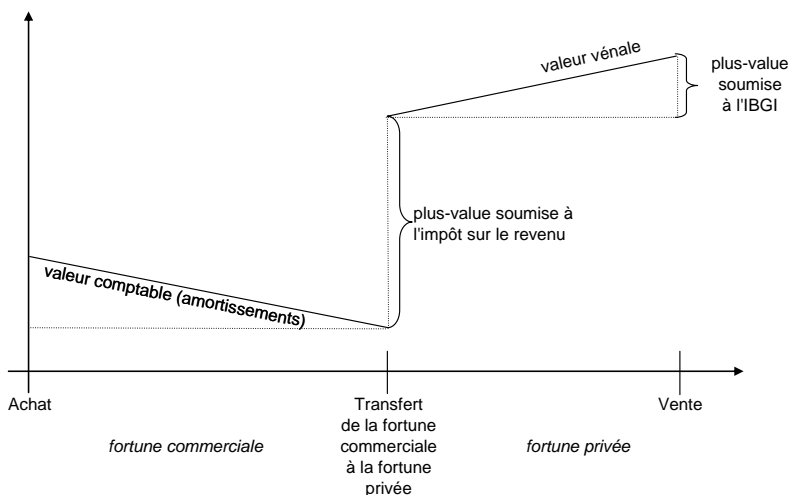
valeur vénale

plus-value soumise à l'IBGI

plus-value soumise à l'impôt sur le revenu

valeur comptable (amortissements)

Achat

Transfert de la fortune commerciale à la fortune privée

Vente

fortune commerciale

fortune privée